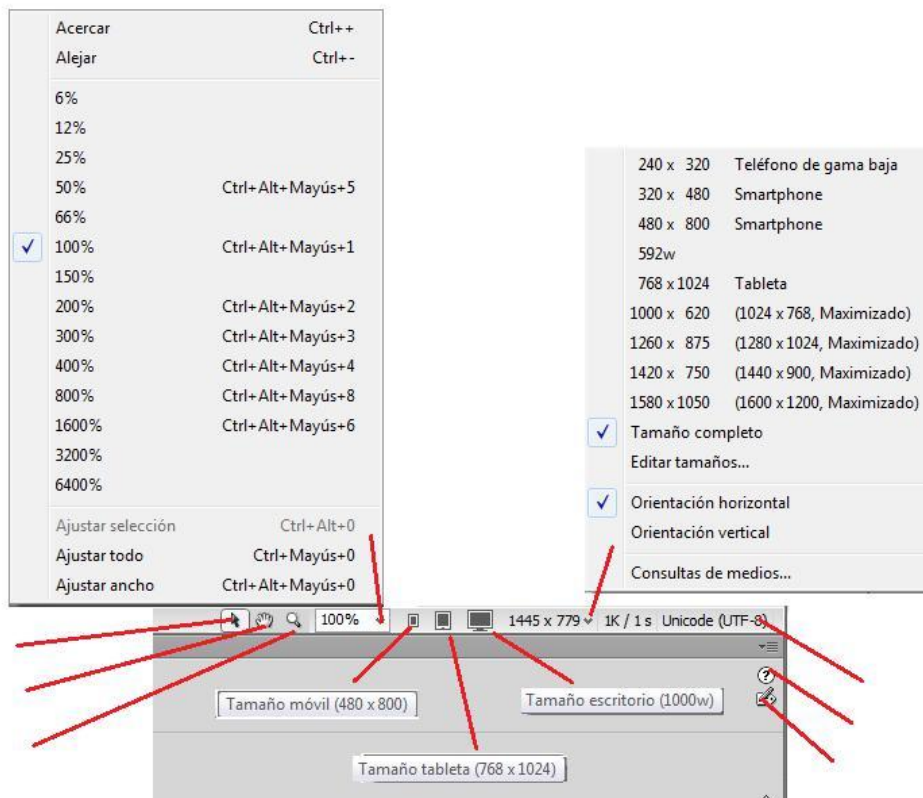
Acercar Ctrl++
Alejar Ctrl+-

6%
12%
25%
50% Ctrl+Alt+Mayús+5
66%
✓ 100% Ctrl+Alt+Mayús+1
150%
200% Ctrl+Alt+Mayús+2
300% Ctrl+Alt+Mayús+3
400% Ctrl+Alt+Mayús+4
800% Ctrl+Alt+Mayús+8
1600% Ctrl+Alt+Mayús+6
3200%
6400%

Ajustar selección Ctrl+Alt+0
Ajustar todo Ctrl+Mayús+0
Ajustar ancho Ctrl+Alt+Mayús+0

240 x 320 Teléfono de gama baja
320 x 480 Smartphone
480 x 800 Smartphone
592w
768 x 1024 Tableta
1000 x 620 (1024 x 768, Maximizado)
1260 x 875 (1280 x 1024, Maximizado)
1420 x 750 (1440 x 900, Maximizado)
1580 x 1050 (1600 x 1200, Maximizado)
✓ Tamaño completo
Editar tamaños...

✓ Orientación horizontal
Orientación vertical

Consultas de medios...

100% 1445 x 779 1K / 1 s Unicode (UTF-8)

Tamaño móvil (480 x 800)
Tamaño escritorio (1000w)
Tamaño tableta (768 x 1024)